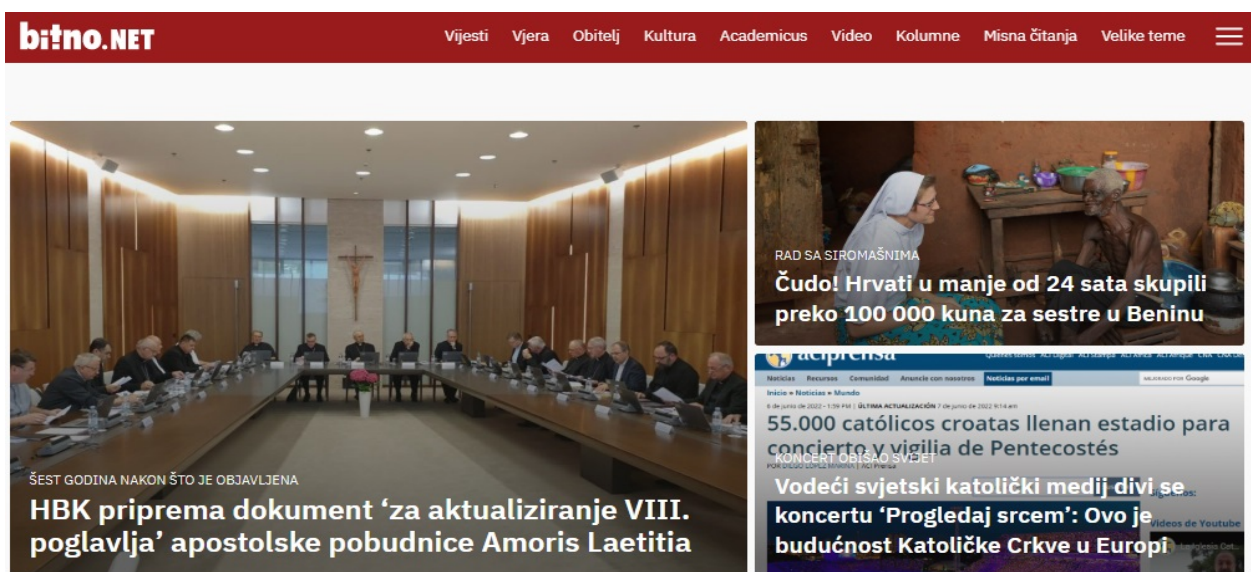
bitno.NET Vijesti Vjera Obitelj Kultura Academicus Video Kolumne Misna čitanja Velike teme

ŠEST GODINA NAKON ŠTO JE OBJAVLJENA
HBK priprema dokument 'za aktualiziranje VIII. poglavlja' apostolske pobudnice Amoris Laetitia

RAD SA SIROMAŠNIMA
Čudo! Hrvati u manje od 24 sata skupili preko 100 000 kuna za sestre u Beninu

aciprensa
Noticias Recursos Comunidad Anuncie con nosotros Noticias por email
Inicio » Noticias » Mundo
55.000 católicos croatas llenan estadio para concierto y vigilia de Pentecostés
POR DIEGO LÓPEZ MARINA | ACI Prensa
Videos de Youtube

KONCERT OBIŠAO SVIJET
Vodeći svjetski katolički medij divi se koncertu 'Progledaj srcem': Ovo je budućnost Katoličke Crkve u Europi